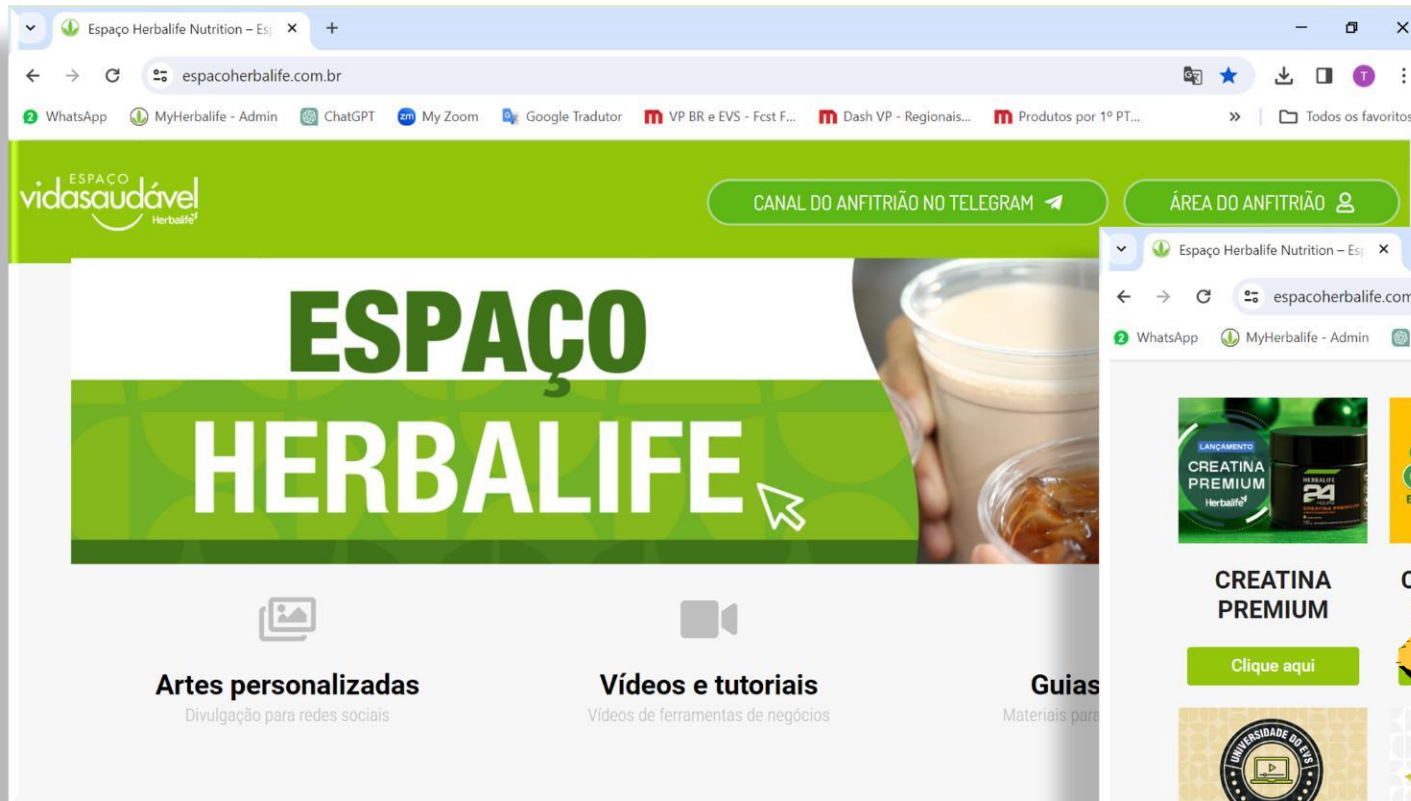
Espaço Herbalife Nutrition – Esp ×
+
espacoherbalife.com.br
WhatsApp MyHerbalife - Admin ChatGPT My Zoom Google Tradutor VP BR e EVS - Fcst F... Dash VP - Regionais... Produtos por 1º PT... » Todos os favoritos

ESPAÇO vidasaudável Herbalife
CANAL DO ANFITRIÃO NO TELEGRAM
ÁREA DO ANFITRIÃO

ESPAÇO
HERBALIFE

Artes personalizadas
Divulgação para redes sociais

Vídeos e tutoriais
Vídeos de ferramentas de negócios

Guias
Materiais para

Espaço Herbalife Nutrition – Esp ×
espacoherbalife.com
WhatsApp MyHerbalife - Admin

LANÇAMENTO
CREATINA PREMIUM
Herbalife
HERBALIFE 24

CREATINA PREMIUM
Clique aqui

UNIVERSIDADE DO EVS